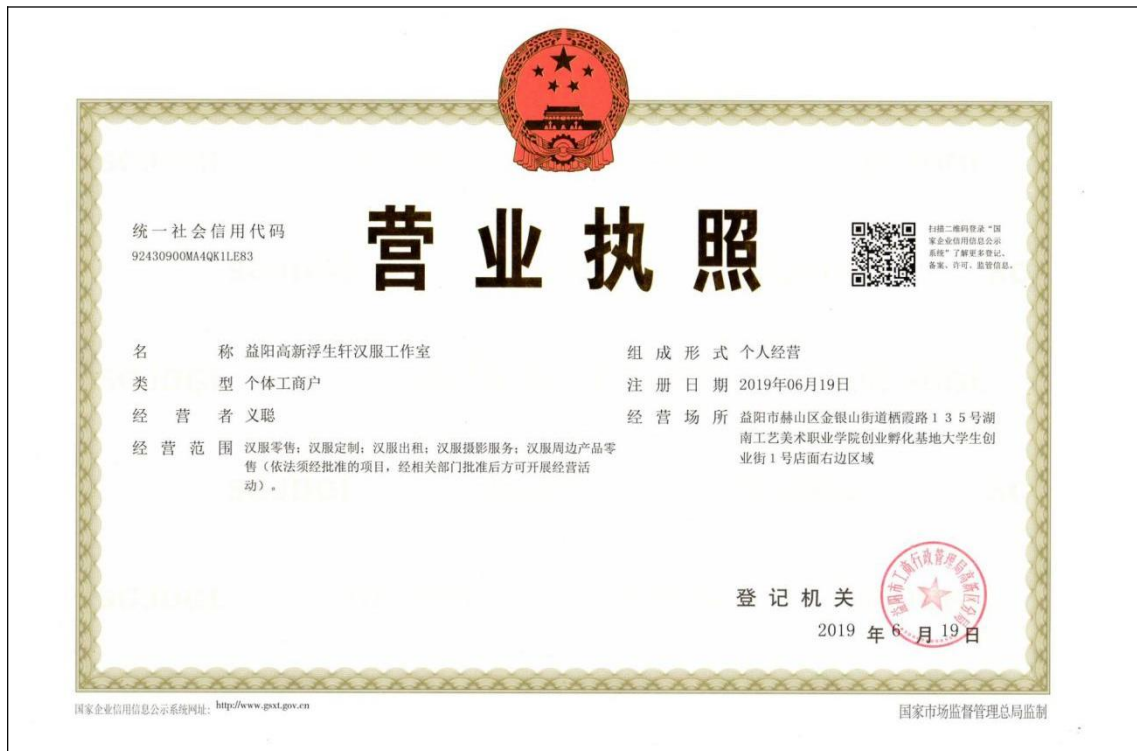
统一社会信用代码
92430900MA4QK1LE83

营业执照

扫描二维码登录"国家企业信用信息公示系统"了解更多登记、备案、许可、监管信息。

名 称 益阳高新浮生轩汉服工作室

类 型 个体工商户

经 营 者 义聪

经 营 范 围 汉服零售；汉服定制；汉服出租；汉服摄影服务；汉服周边产品零售（依法须经批准的项目，经相关部门批准后方可开展经营活动）。

组 成 形 式 个人经营

注 册 日 期 2019年06月19日

经 营 场 所 益阳市赫山区金银山街道栖霞路１３５号湖南工艺美术职业学院创业孵化基地大学生创业街１号店面右边区域

登 记 机 关

益阳市工商行政管理局高新区分局

2019 年 6 月 19 日

国家企业信用信息公示系统网址：http://www.gsxt.gov.cn

国家市场监督管理总局监制